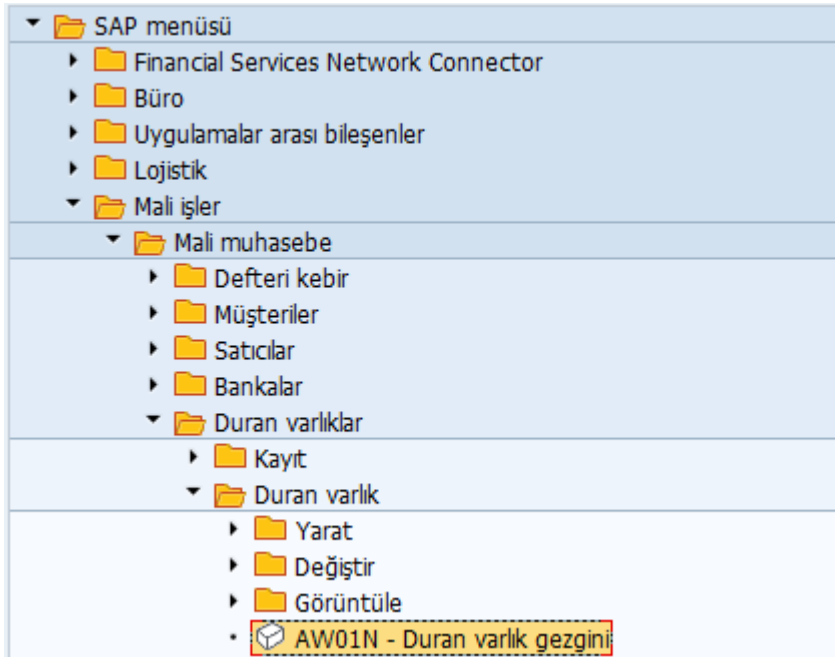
SAP menüsü
Financial Services Network Connector
Büro
Uygulamalar arası bileşenler
Lojistik
Mali işler
Mali muhasebe
Defteri kebir
Müşteriler
Satıcılar
Bankalar
Duran varlıklar
Kayıt
Duran varlık
Yarat
Değiştir
Görüntüle
AW01N - Duran varlık gezgini